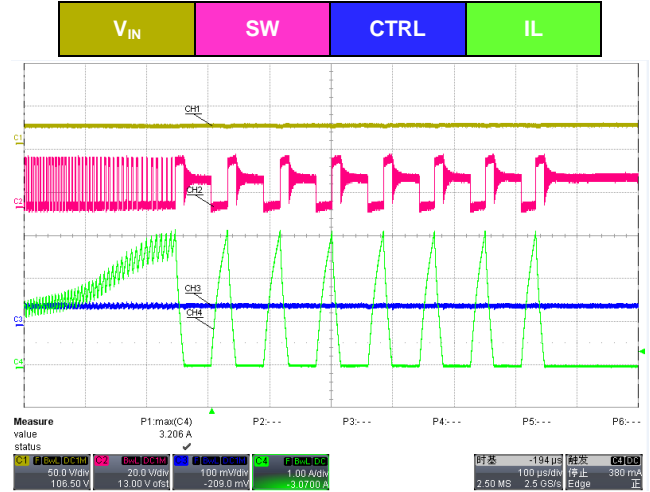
| $V_{IN}$ | SW | CTRL | IL |
|---|---|---|---|

CH1
C1
C2
CH2
CH3
C3
CH4
C4

Measure P1:max(C4) P2:- - - P3:- - - P4:- - - P5:- - - P6:- - -
value 3.206 A
status ✔

C1 F BwL DC1M 50.0 V/div 106.50 V
C2 BwL DC1M 20.0 V/div 13.00 V ofst
C3 100 mV/div -209.0 mV
C4 F BwL DC 1.00 A/div -3.0700 A

时基 -194 µs 100 µs/div 2.50 MS 2.5 GS/s
触发 C4 DC 停止 380 mA Edge 正